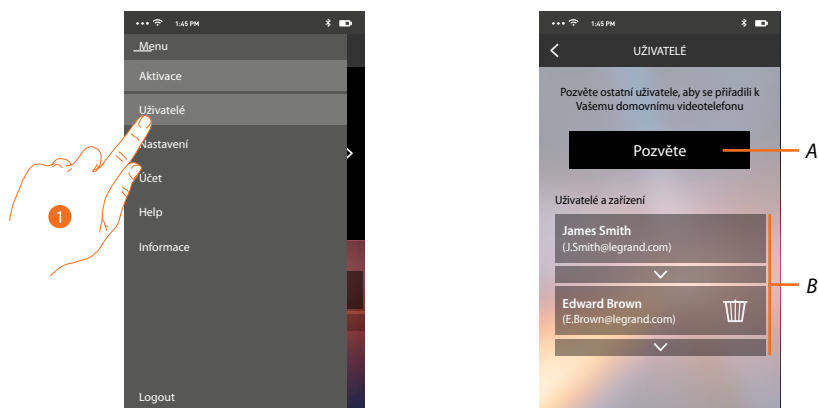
1:45 PM

Menu
Aktivace
Uživatelé
Nastavení
Účet
Help
Informace

Logout

1

1:45 PM

UŽIVATELÉ

Pozvěte ostatní uživatele, aby se přiřadili k Vašemu domovnímu videotelefonu

Pozvěte

A

Uživatelé a zařízení

James Smith
(J.Smith@legrand.com)

Edward Brown
(E.Brown@legrand.com)

B